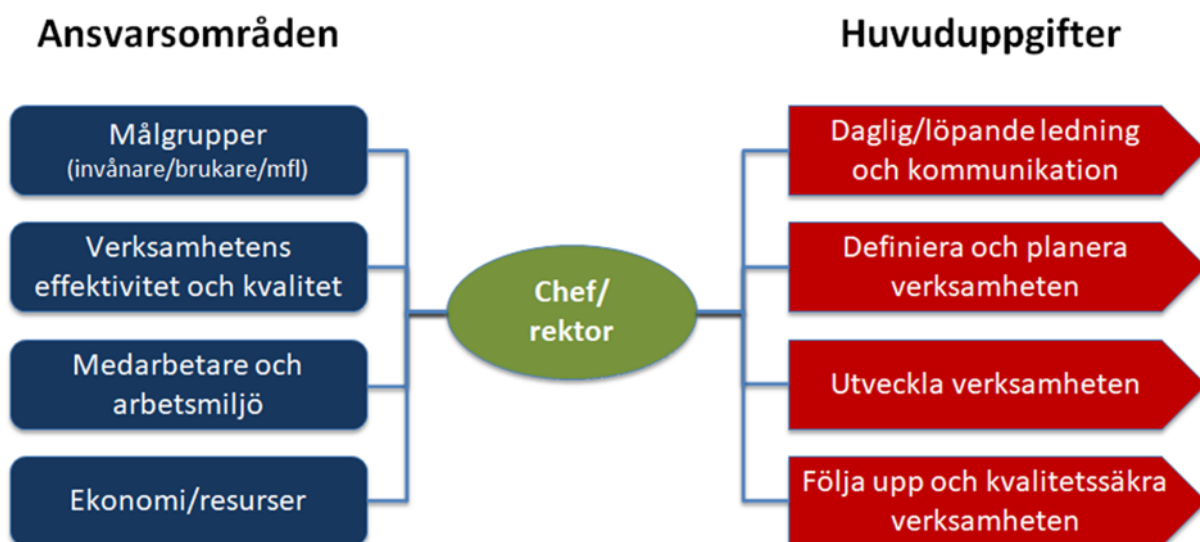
Ansvarsområden

Huvuduppgifter

Målgrupper
(invånare/brukare/mfl)

Verksamhetens effektivitet och kvalitet

Medarbetare och arbetsmiljö

Ekonomi/resurser

Chef/
rektor

Daglig/löpande ledning och kommunikation

Definiera och planera verksamheten

Utveckla verksamheten

Följa upp och kvalitetssäkra verksamheten